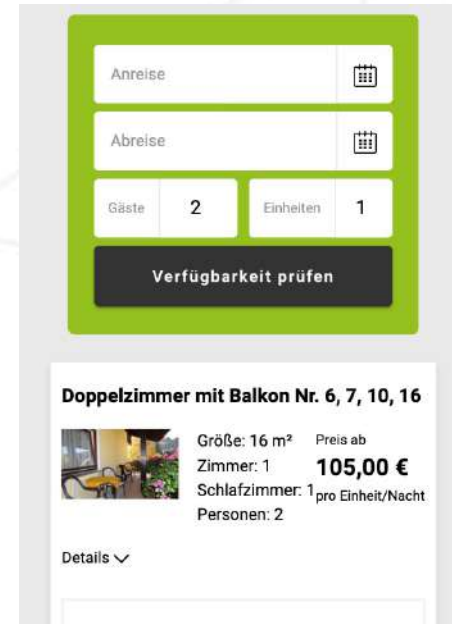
Anreise

Abreise

Gäste 2

Einheiten 1

Verfügbarkeit prüfen

Doppelzimmer mit Balkon Nr. 6, 7, 10, 16

Größe: 16 m²
Zimmer: 1
Schlafzimmer: 1
Personen: 2

Preis ab
105,00 €
pro Einheit/Nacht

Details